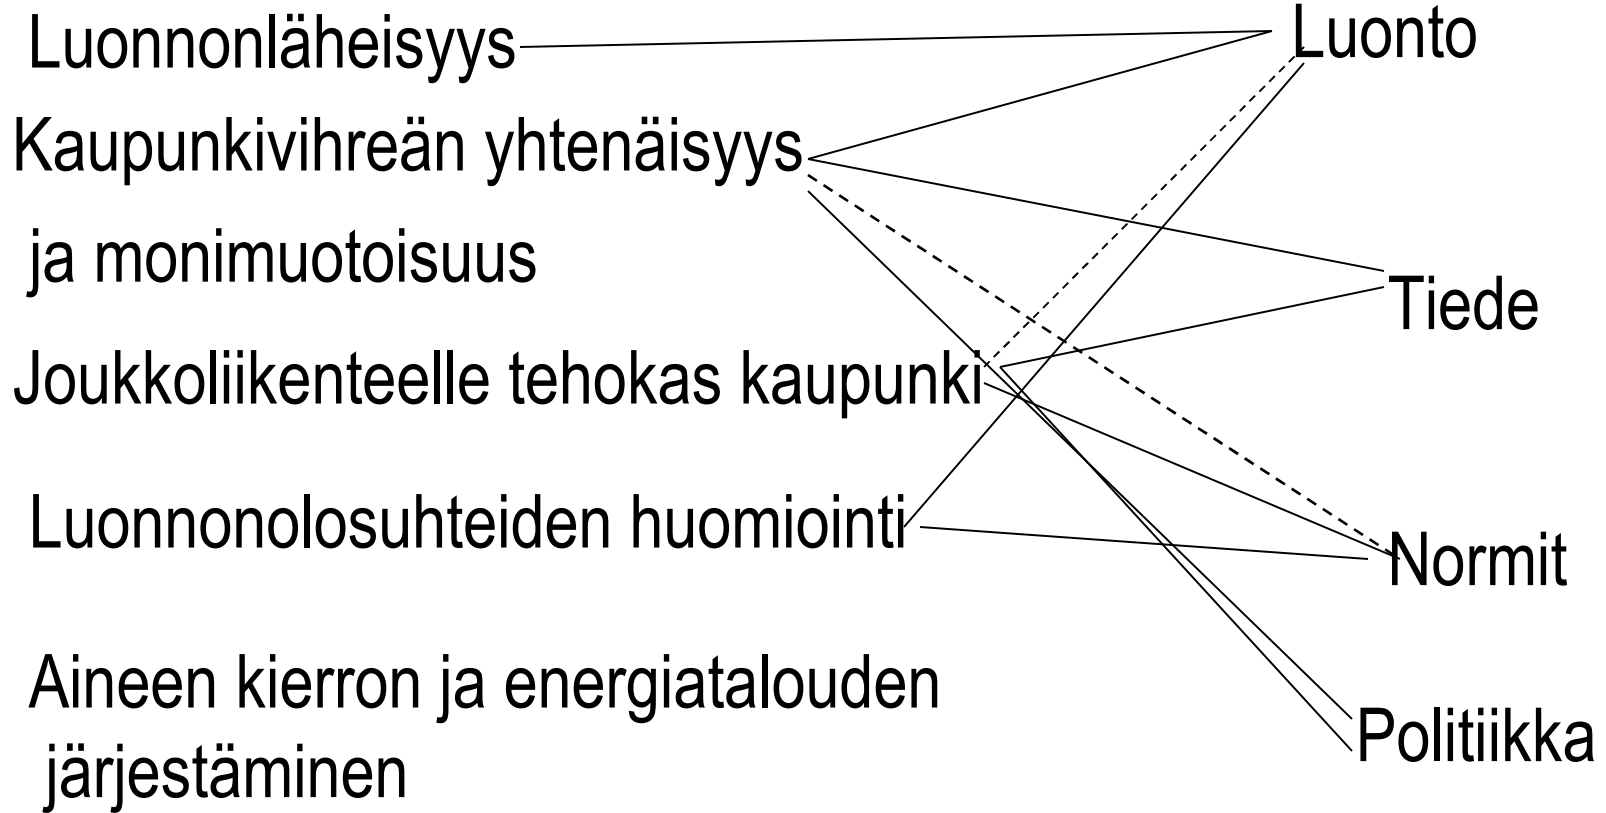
Luonnonläheisyys

Kaupunkivihreän yhtenäisyys ja monimuotoisuus

Joukkoliikenteelle tehokas kaupunki

Luonnonolosuhteiden huomiointi

Aineen kierron ja energiatalouden järjestäminen

Luonto

Tiede

Normit

Politiikka